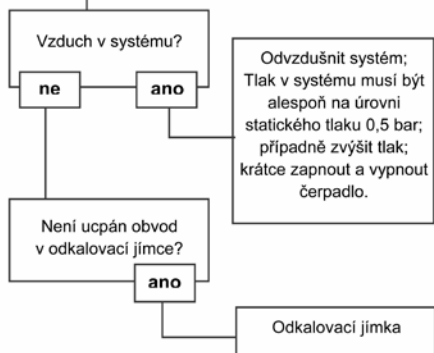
Vzduch v systému?

ne

ano

Odvzdušnit systém; Tlak v systému musí být alespoň na úrovni statického tlaku 0,5 bar; případně zvýšit tlak; krátce zapnout a vypnout čerpadlo.

Není ucpán obvod v odkalovací jímce?

ano

Odkalovací jímka